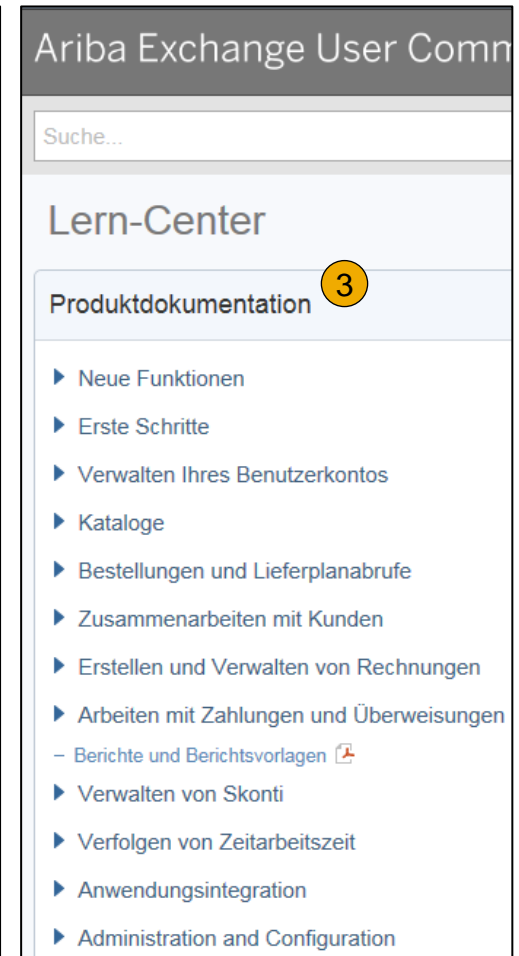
Ariba Exchange User Comm

Suche...

Lern-Center

Produktdokumentation 3

▶ Neue Funktionen

▶ Erste Schritte

▶ Verwalten Ihres Benutzerkontos

▶ Kataloge

▶ Bestellungen und Lieferplanabrufe

▶ Zusammenarbeiten mit Kunden

▶ Erstellen und Verwalten von Rechnungen

▶ Arbeiten mit Zahlungen und Überweisungen

– Berichte und Berichtsvorlagen

▶ Verwalten von Skonti

▶ Verfolgen von Zeitarbeitszeit

▶ Anwendungsintegration

▶ Administration and Configuration